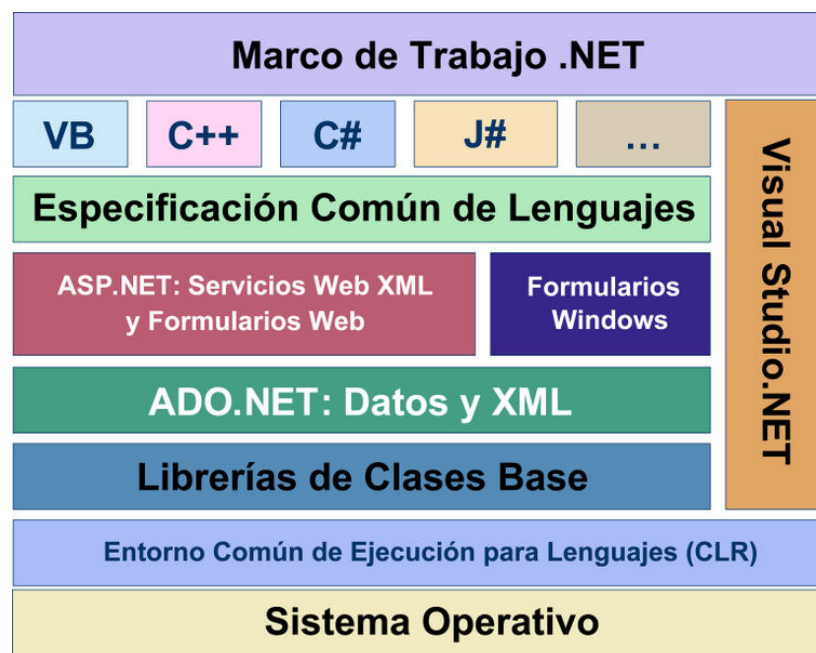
Marco de Trabajo .NET

VB

C++

C#

J#

…

Especificación Común de Lenguajes

ASP.NET: Servicios Web XML y Formularios Web

Formularios Windows

ADO.NET: Datos y XML

Librerías de Clases Base

Visual Studio.NET

Entorno Común de Ejecución para Lenguajes (CLR)

Sistema Operativo